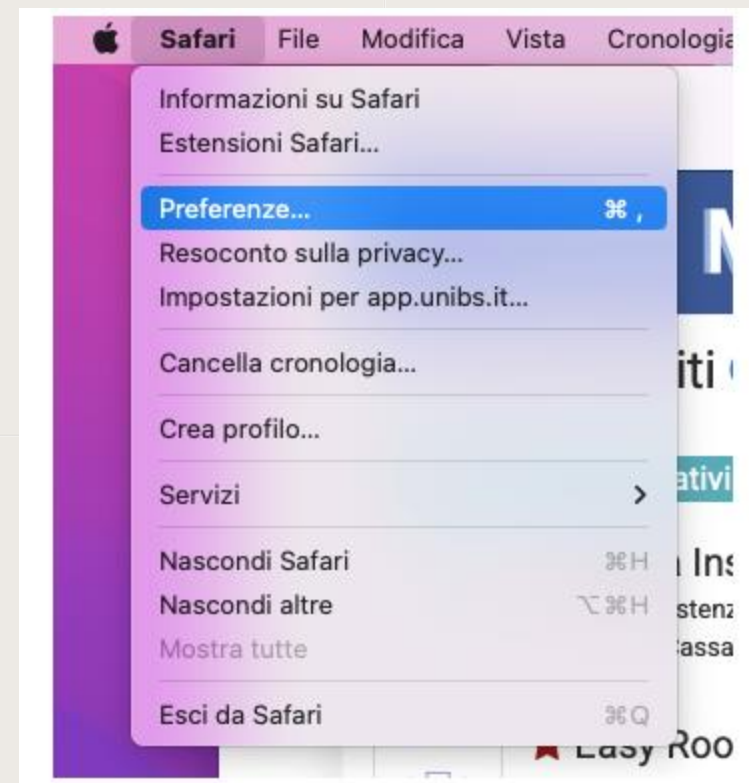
Safari File Modifica Vista Cronologia

Informazioni su Safari
Estensioni Safari...

Preferenze... ⌘ ,
Resoconto sulla privacy...
Impostazioni per app.unibs.it...

Cancella cronologia...

Crea profilo...

Servizi >

Nascondi Safari ⌘H
Nascondi altre ⌥⌘H
Mostra tutte

Esci da Safari ⌘Q

M
iti
ativi
Ins
stenz
assa
Easy Roo